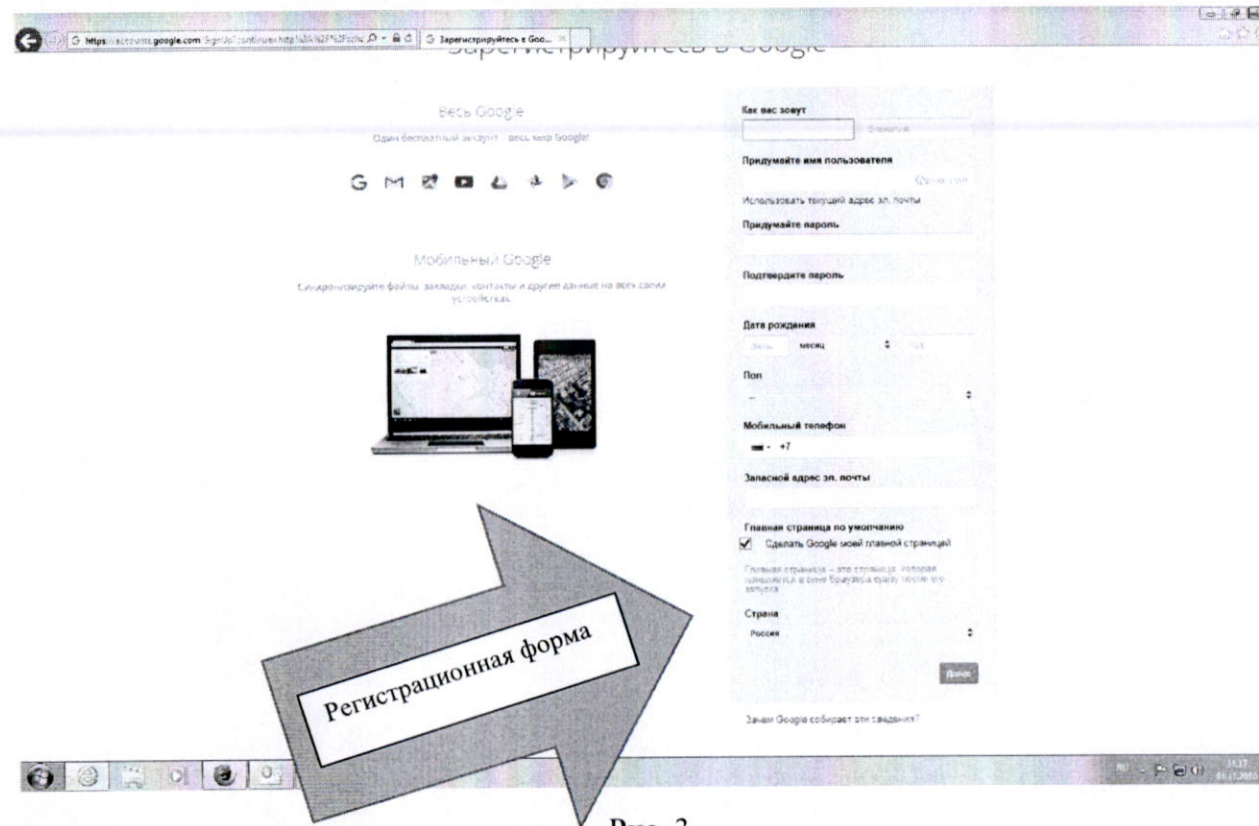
https://accounts.google.com/SignUp?continue=http%3A%2F%2Fwww. Зарегистрируйтесь в Goo...

Зарегистрируйтесь в Google

Весь Google

Один бесплатный аккаунт – весь мир Google!

Мобильный Google

Синхронизируйте файлы, закладки, контакты и другие данные на всех своих устройствах.

Как вас зовут

Фамилия

Придумайте имя пользователя

@gmail.com

Использовать текущий адрес эл. почты

Придумайте пароль

Подтвердите пароль

Дата рождения

День месяц Год

Пол

Мобильный телефон

+7

Запасной адрес эл. почты

Главная страница по умолчанию

Сделать Google моей главной страницей

Главная страница – это страница, которая появляется в окне браузера сразу после его запуска.

Страна

Россия

Далее

Зачем Google собирает эти сведения?

Регистрационная форма

Рис. 3